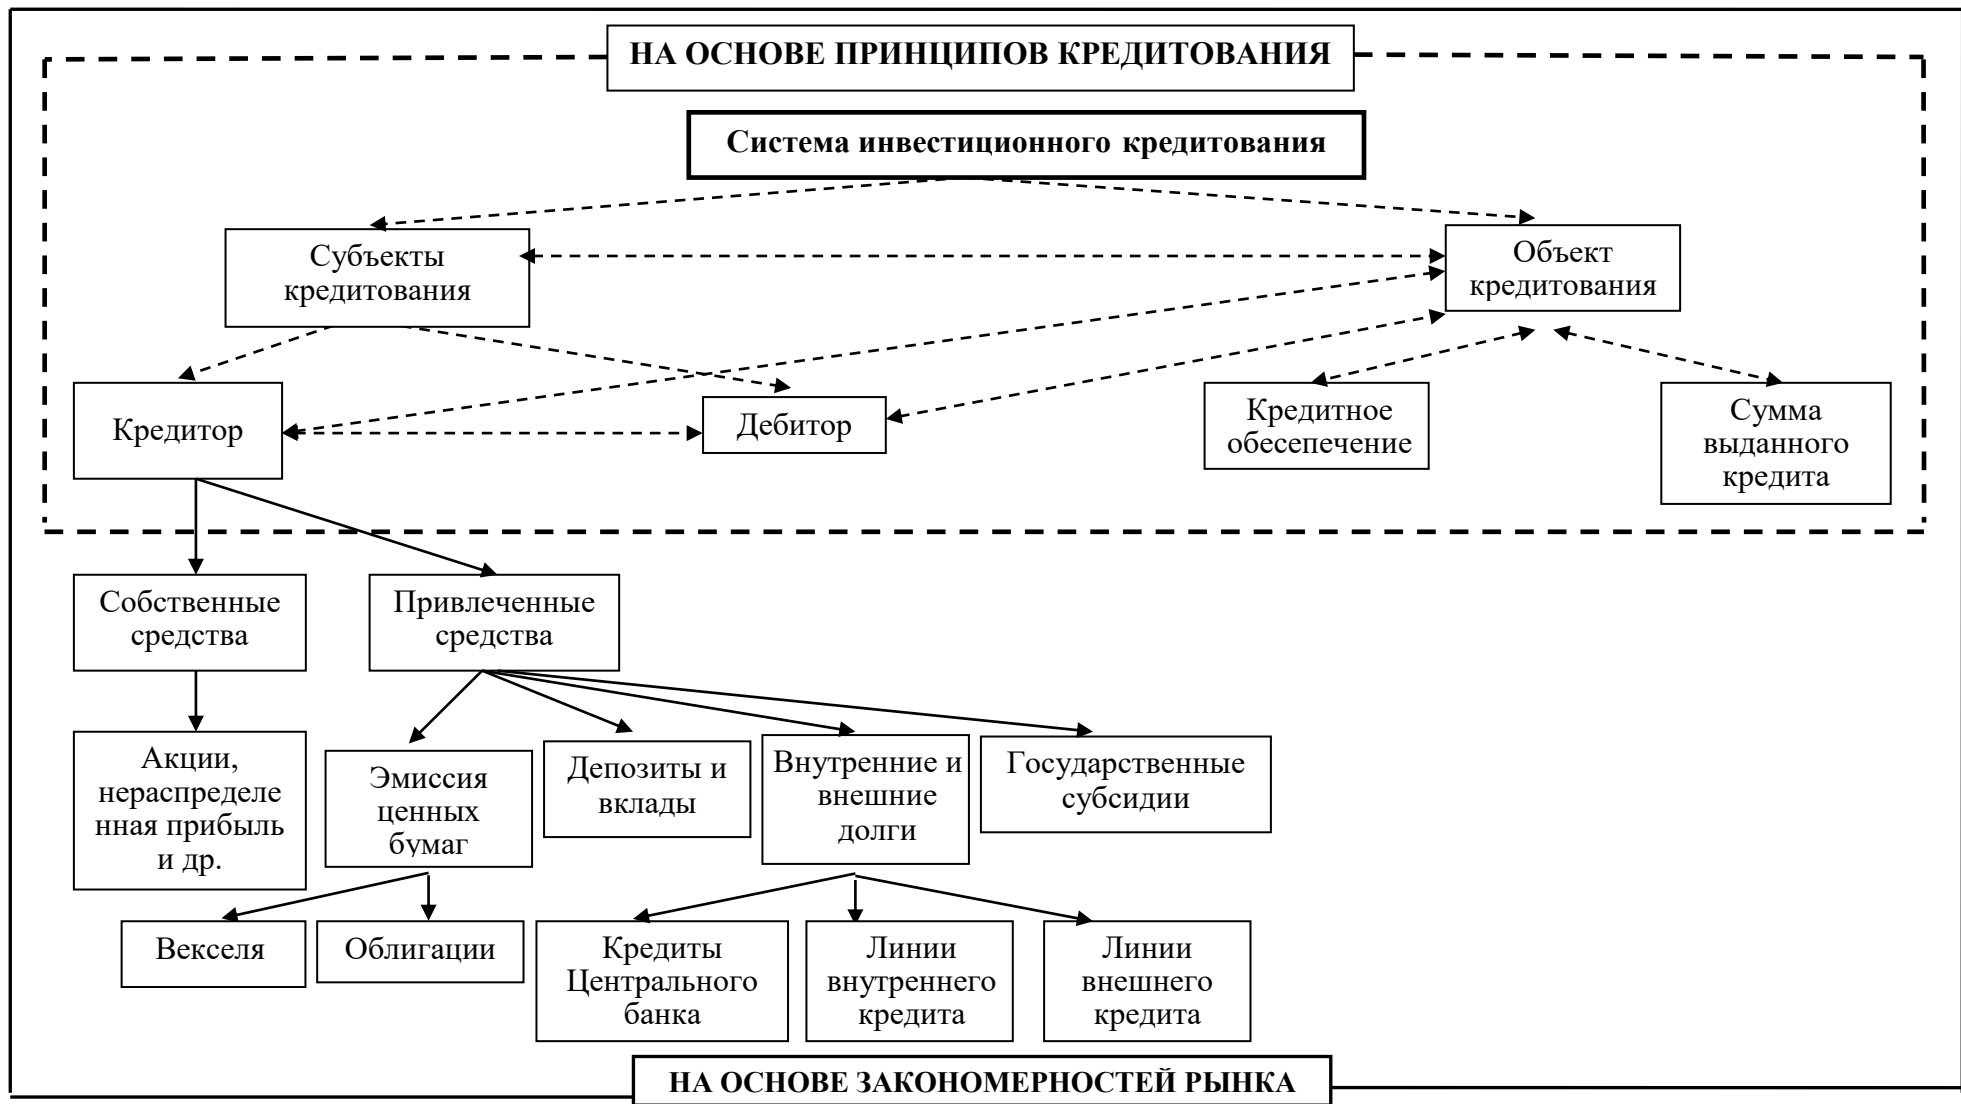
НА ОСНОВЕ ПРИНЦИПОВ КРЕДИТОВАНИЯ

Система инвестиционного кредитования

Субъекты кредитования

Объект кредитования

Кредитор

Дебитор

Кредитное обесепечение

Сумма выданного кредита

Собственные средства

Привлеченные средства

Акции, нераспределенная прибыль и др.

Эмиссия ценных бумаг

Депозиты и вклады

Внутренние и внешние долги

Государственные субсидии

Векселя

Облигации

Кредиты Центрального банка

Линии внутреннего кредита

Линии внешнего кредита

НА ОСНОВЕ ЗАКОНОМЕРНОСТЕЙ РЫНКА